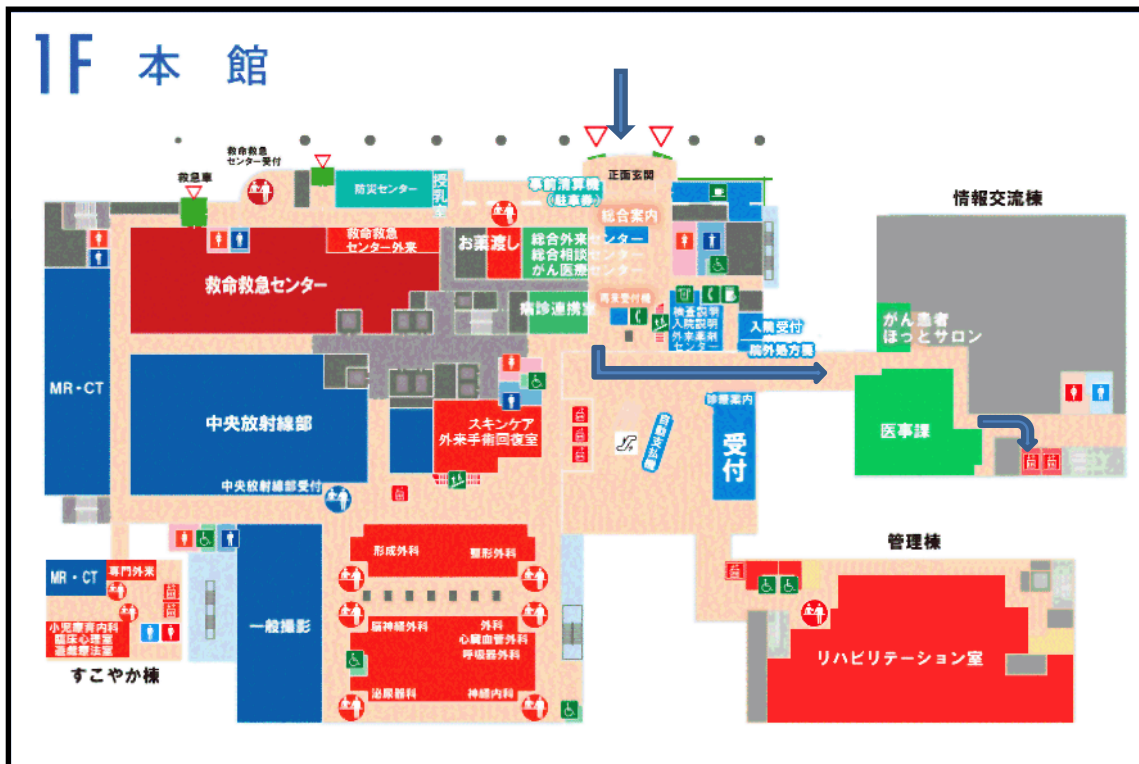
1F 本館

救命救急センター受付
救急車
防災センター
授乳室
事前精算機（駐車券）
正面玄関
総合案内
情報交流棟
救命救急センター外来
お薬渡し
総合外来センター
総合相談センター
がん医療センター
救命救急センター
病診連携室
再来受付機
検査説明
入院説明
外来薬剤センター
入院受付
院外処方箋
がん患者ほっとサロン
MR・CT
中央放射線部
スキンケア外来手術回復室
自動支払機
診療案内
受付
医事課
中央放射線部受付
管理棟
MR・CT
専門外来
小児療育内科
臨床心理室
言語聴覚室
形成外科
整形外科
一般撮影
脳神経外科
外科
心臓血管外科
呼吸器外科
泌尿器科
神経内科
リハビリテーション室
すこやか棟